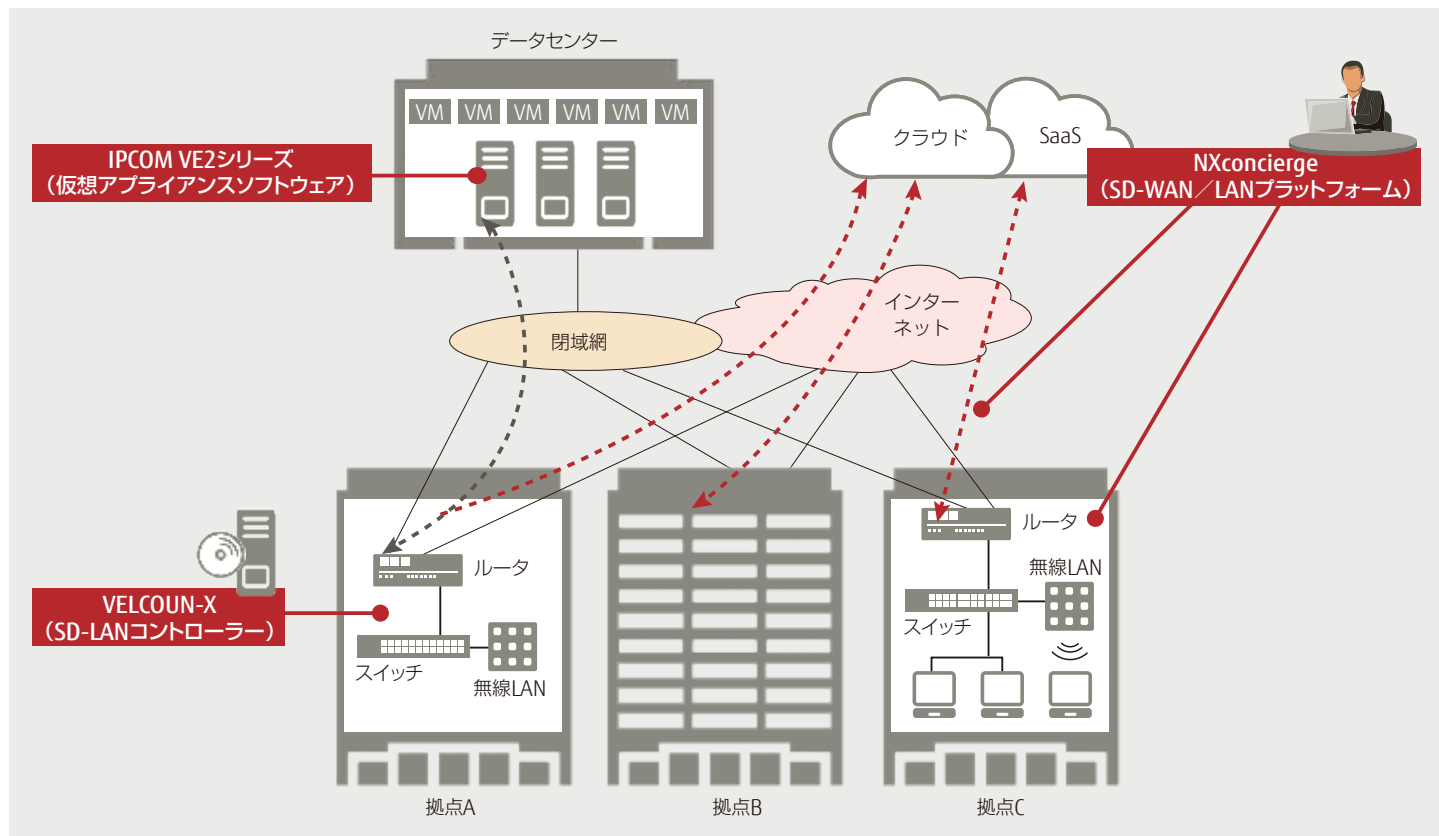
データセンター

VM VM VM VM VM VM

IPCOM VE2シリーズ
（仮想アプライアンスソフトウェア）

クラウド

SaaS

NXconcierge
（SD-WAN／LANプラットフォーム）

インターネット

閉域網

ルータ

VELCOUN-X
（SD-LANコントローラー）

スイッチ

無線LAN

ルータ

無線LAN

スイッチ

拠点A

拠点B

拠点C